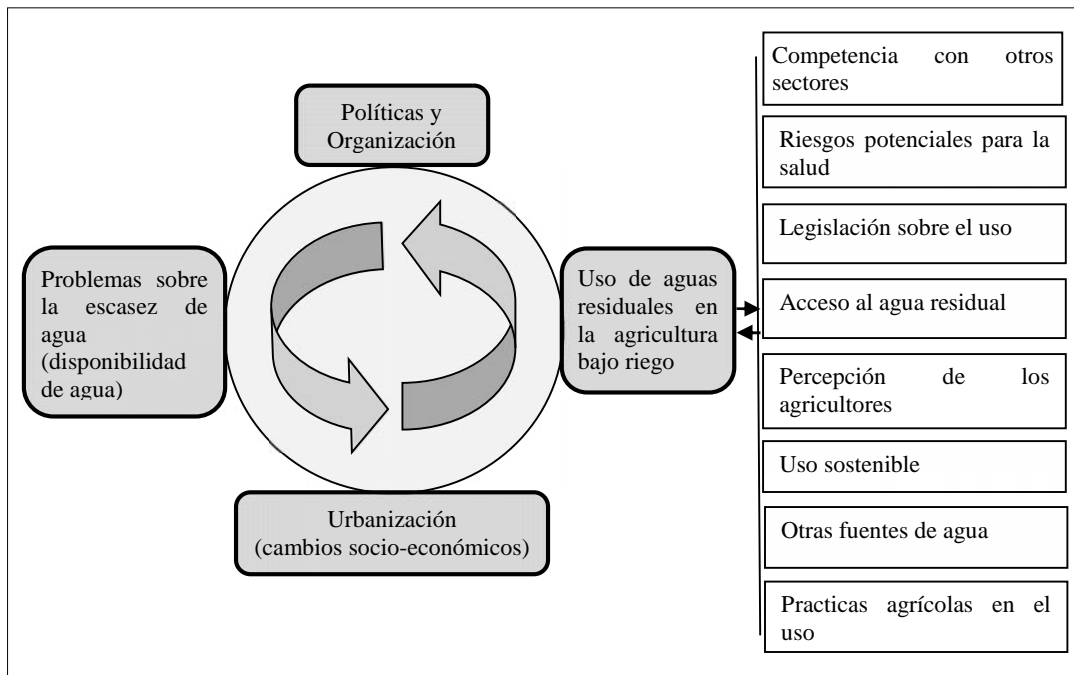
Políticas y Organización

Problemas sobre la escasez de agua (disponibilidad de agua)

Uso de aguas residuales en la agricultura bajo riego

Urbanización (cambios socio-económicos)

Competencia con otros sectores

Riesgos potenciales para la salud

Legislación sobre el uso

Acceso al agua residual

Percepción de los agricultores

Uso sostenible

Otras fuentes de agua

Practicas agrícolas en el uso